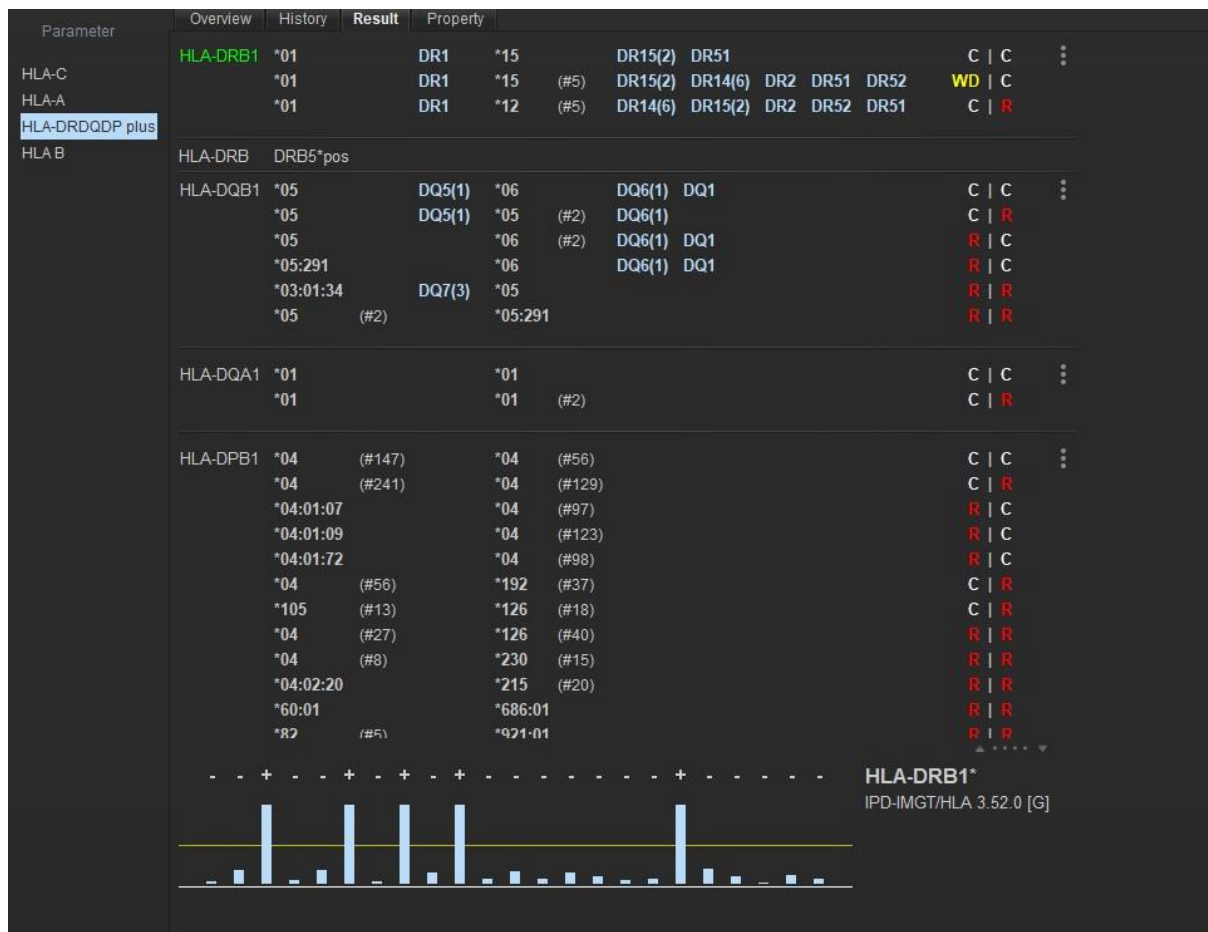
Parameter

HLA-C
HLA-A
HLA-DRDQDP plus
HLA B

Overview History Result Property

| | | | | | | |
|---|---|---|---|---|---|---|
| HLA-DRB1 | *01 | DR1 | *15 | | DR15(2) DR51 | C \| C |
| | *01 | DR1 | *15 | (#5) | DR15(2) DR14(6) DR2 DR51 DR52 | WD \| C |
| | *01 | DR1 | *12 | (#5) | DR14(6) DR15(2) DR2 DR52 DR51 | C \| R |

HLA-DRB DRB5*pos

| | | | | | | |
|---|---|---|---|---|---|---|
| HLA-DQB1 | *05 | DQ5(1) | *06 | | DQ6(1) DQ1 | C \| C |
| | *05 | DQ5(1) | *05 | (#2) | DQ6(1) | C \| R |
| | *05 | | *06 | (#2) | DQ6(1) DQ1 | R \| C |
| | *05:291 | | *06 | | DQ6(1) DQ1 | R \| C |
| | *03:01:34 | DQ7(3) | *05 | | | R \| R |
| | *05 | (#2) | *05:291 | | | R \| R |

| | | | | | |
|---|---|---|---|---|---|
| HLA-DQA1 | *01 | | *01 | | C \| C |
| | *01 | | *01 | (#2) | C \| R |

| | | | | | |
|---|---|---|---|---|---|
| HLA-DPB1 | *04 | (#147) | *04 | (#56) | C \| C |
| | *04 | (#241) | *04 | (#129) | C \| R |
| | *04:01:07 | | *04 | (#97) | R \| C |
| | *04:01:09 | | *04 | (#123) | R \| C |
| | *04:01:72 | | *04 | (#98) | R \| C |
| | *04 | (#56) | *192 | (#37) | C \| R |
| | *105 | (#13) | *126 | (#18) | C \| R |
| | *04 | (#27) | *126 | (#40) | R \| R |
| | *04 | (#8) | *230 | (#15) | R \| R |
| | *04:02:20 | | *215 | (#20) | R \| R |
| | *60:01 | | *686:01 | | R \| R |
| | *82 | (#5) | *921:01 | | R \| R |

- - + - - + - + - + - - - - - - - + - - - - -

HLA-DRB1*
IPD-IMGT/HLA 3.52.0 [G]